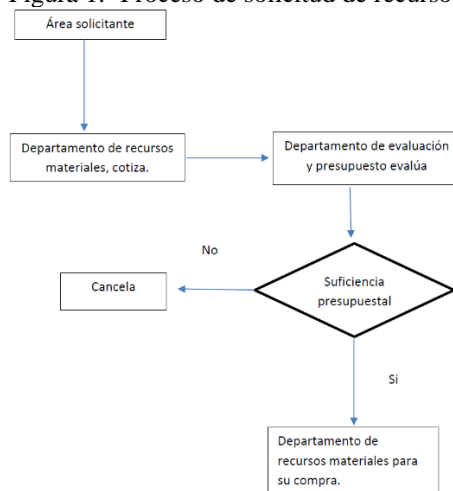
Figura 1. Proceso de solicitud de recurso

Área solicitante

Departamento de recursos materiales, cotiza.

Departamento de evaluación y presupuesto evalúa

No

Suficiencia presupuestal

Cancela

Si

Departamento de recursos materiales para su compra.